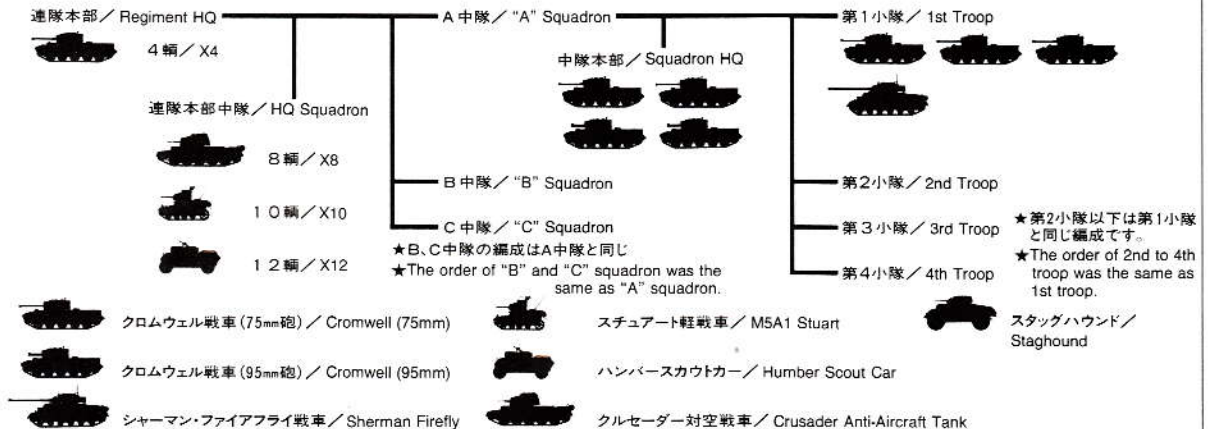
連隊本部／Regiment HQ

4輛／X4

連隊本部中隊／HQ Squadron

8輛／X8

10輛／X10

12輛／X12

A中隊／"A" Squadron

中隊本部／Squadron HQ

B中隊／"B" Squadron

C中隊／"C" Squadron

★B、C中隊の編成はA中隊と同じ
★The order of "B" and "C" squadron was the same as "A" squadron.

第1小隊／1st Troop

第2小隊／2nd Troop

第3小隊／3rd Troop

第4小隊／4th Troop

★第2小隊以下は第1小隊と同じ編成です。
★The order of 2nd to 4th troop was the same as 1st troop.

クロムウェル戦車(75㎜砲)／Cromwell (75mm)

クロムウェル戦車(95㎜砲)／Cromwell (95mm)

シャーマン・ファイアフライ戦車／Sherman Firefly

スチュアート軽戦車／M5A1 Stuart

ハンバースカウトカー／Humber Scout Car

クルセーダー対空戦車／Crusader Anti-Aircraft Tank

スタッグハウンド／Staghound